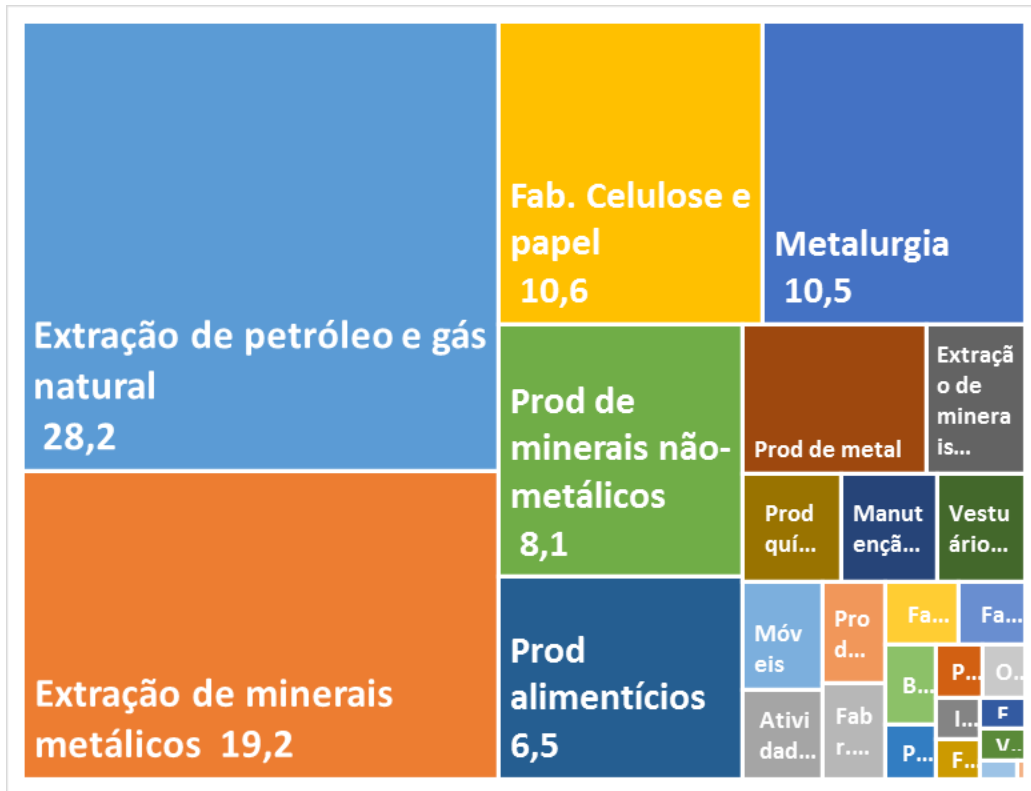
Extração de petróleo e gás natural
28,2

Extração de minerais metálicos 19,2

Fab. Celulose e papel
10,6

Metalurgia
10,5

Prod de minerais não-metálicos
8,1

Prod alimentícios
6,5

Prod de metal

Extração de minerais...

Prod quí...

Manutençã...

Vestuário...

Móveis

Prod...

Fa...

Fa...

B...

P...

O...

I...

F

Ativid dad...

Fabr....

P...

F...

V...